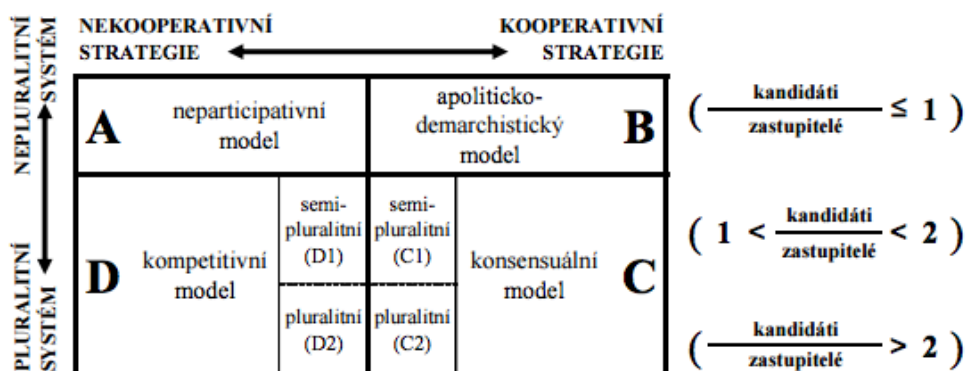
NEPLURALITNÍ SYSTÉM

PLURALITNÍ SYSTÉM

NEKOOPERATIVNÍ STRATEGIE

KOOPERATIVNÍ STRATEGIE

| | | | | |
|---|---|---|---|---|
| A neparticipativní model | | apoliticko-demarchistický model B | | |
| D kompetitivní model | semi-pluralitní (D1) | semi-pluralitní (C1) | konsensuální model C | |
| | pluralitní (D2) | pluralitní (C2) | | |

$\left(\frac{\text{kandidáti}}{\text{zastupitelé}} \leq 1\right)$

$\left(1 < \frac{\text{kandidáti}}{\text{zastupitelé}} < 2\right)$

$\left(\frac{\text{kandidáti}}{\text{zastupitelé}} > 2\right)$